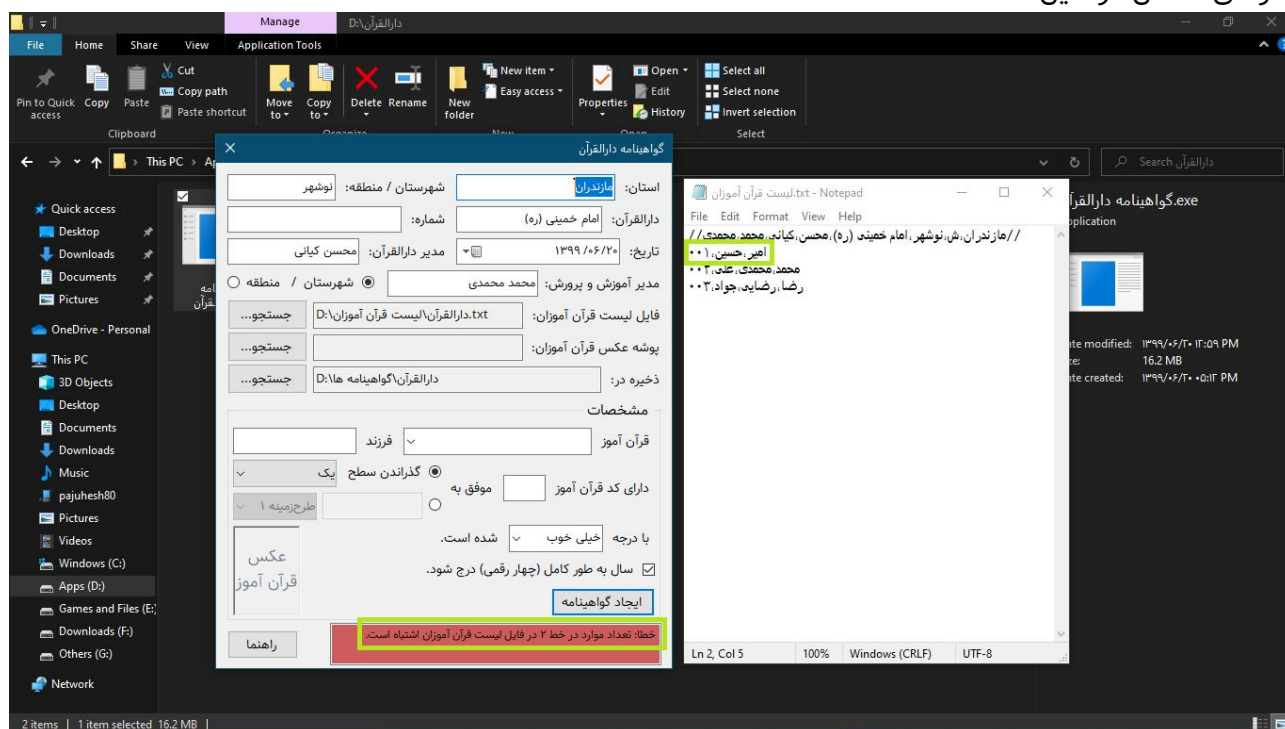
Manage D:\دارالقرآن

File Home Share View Application Tools

Pin to Quick access Copy Paste Cut Copy path Paste shortcut Clipboard
Move to Copy to Delete Rename Organize
New folder New item Easy access New
Properties Open Edit History Open
Select all Select none Invert selection Select

This PC > Ap

Quick access
Desktop
Downloads
Documents
Pictures
OneDrive - Personal
This PC
3D Objects
Desktop
Documents
Downloads
Music
pajuhesh80
Pictures
Videos
Windows (C:)
Apps (D:)
Games and Files (E:)
Downloads (F:)
Others (G:)
Network

2 items | 1 item selected 16.2 MB |

گواهینامه دارالقرآن

استان: مازندران
شهرستان / منطقه: نوشهر
دارالقرآن: امام خمینی (ره)
شماره:
تاریخ: ۱۳۹۹/۰۶/۲۰
مدیر دارالقرآن: محسن کیانی
مدیر آموزش و پرورش: محمد محمدی
شهرستان / منطقه
فایل لیست قرآن آموزان: D:\دارالقرآن\لیست قرآن آموزان.txt
جستجو...
پوشه عکس قرآن آموزان:
جستجو...
ذخیره در: D:\دارالقرآن\گواهینامه ها
جستجو...
مشخصات
قرآن آموز
فرزند
گذراندن سطح یک
دارای کد قرآن آموز
موفق به
طرح‌زمینه ۱
با درجه خیلی خوب شده است.
عکس قرآن آموز
سال به طور کامل (چهار رقمی) درج شود.
ایجاد گواهینامه
راهنما
خطا: تعداد موارد در خط ۲ در فایل لیست قرآن آموزان اشتباه است.

لیست قرآن آموزان.txt - Notepad
File Edit Format View Help
//مازندران،ش،نوشهر،امام خمینی (ره)،محسن،کیانی،محمد،محمدی//
امیر،حسین،۰۰۱
محمد،محمدی،علی،۰۰۲
رضا،رضایی،جواد،۰۰۳
Ln 2, Col 5 100% Windows (CRLF) UTF-8

Search دارالقرآن

گواهینامه دارالقرآن.exe
Application
Date modified: ۱۳۹۹/۰۶/۲۰ ۱۲:۵۹ PM
Size: 16.2 MB
Date created: ۱۳۹۹/۰۶/۲۰ ۰۵:۱۲ PM